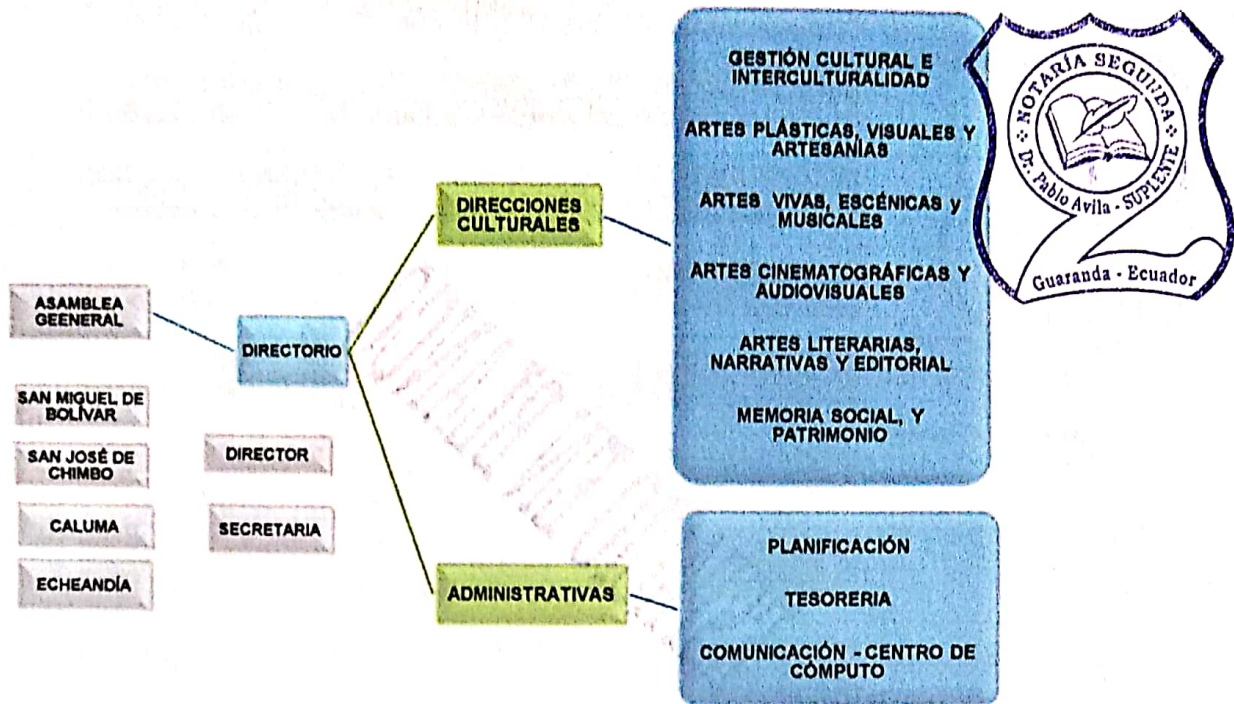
ASAMBLEA GEENERAL

DIRECTORIO

SAN MIGUEL DE BOLÍVAR

SAN JOSÉ DE CHIMBO

CALUMA

ECHEANDÍA

DIRECTOR

SECRETARIA

DIRECCIONES CULTURALES

GESTIÓN CULTURAL E INTERCULTURALIDAD

ARTES PLÁSTICAS, VISUALES Y ARTESANÍAS

ARTES VIVAS, ESCÉNICAS y MUSICALES

ARTES CINEMATOGRÁFICAS Y AUDIOVISUALES

ARTES LITERARIAS, NARRATIVAS Y EDITORIAL

MEMORIA SOCIAL, Y PATRIMONIO

ADMINISTRATIVAS

PLANIFICACIÓN

TESORERIA

COMUNICACIÓN - CENTRO DE CÓMPUTO

NOTARÍA SEGUNDA
Dr. Pablo Avila - SUPLENTE
Guaranda - Ecuador